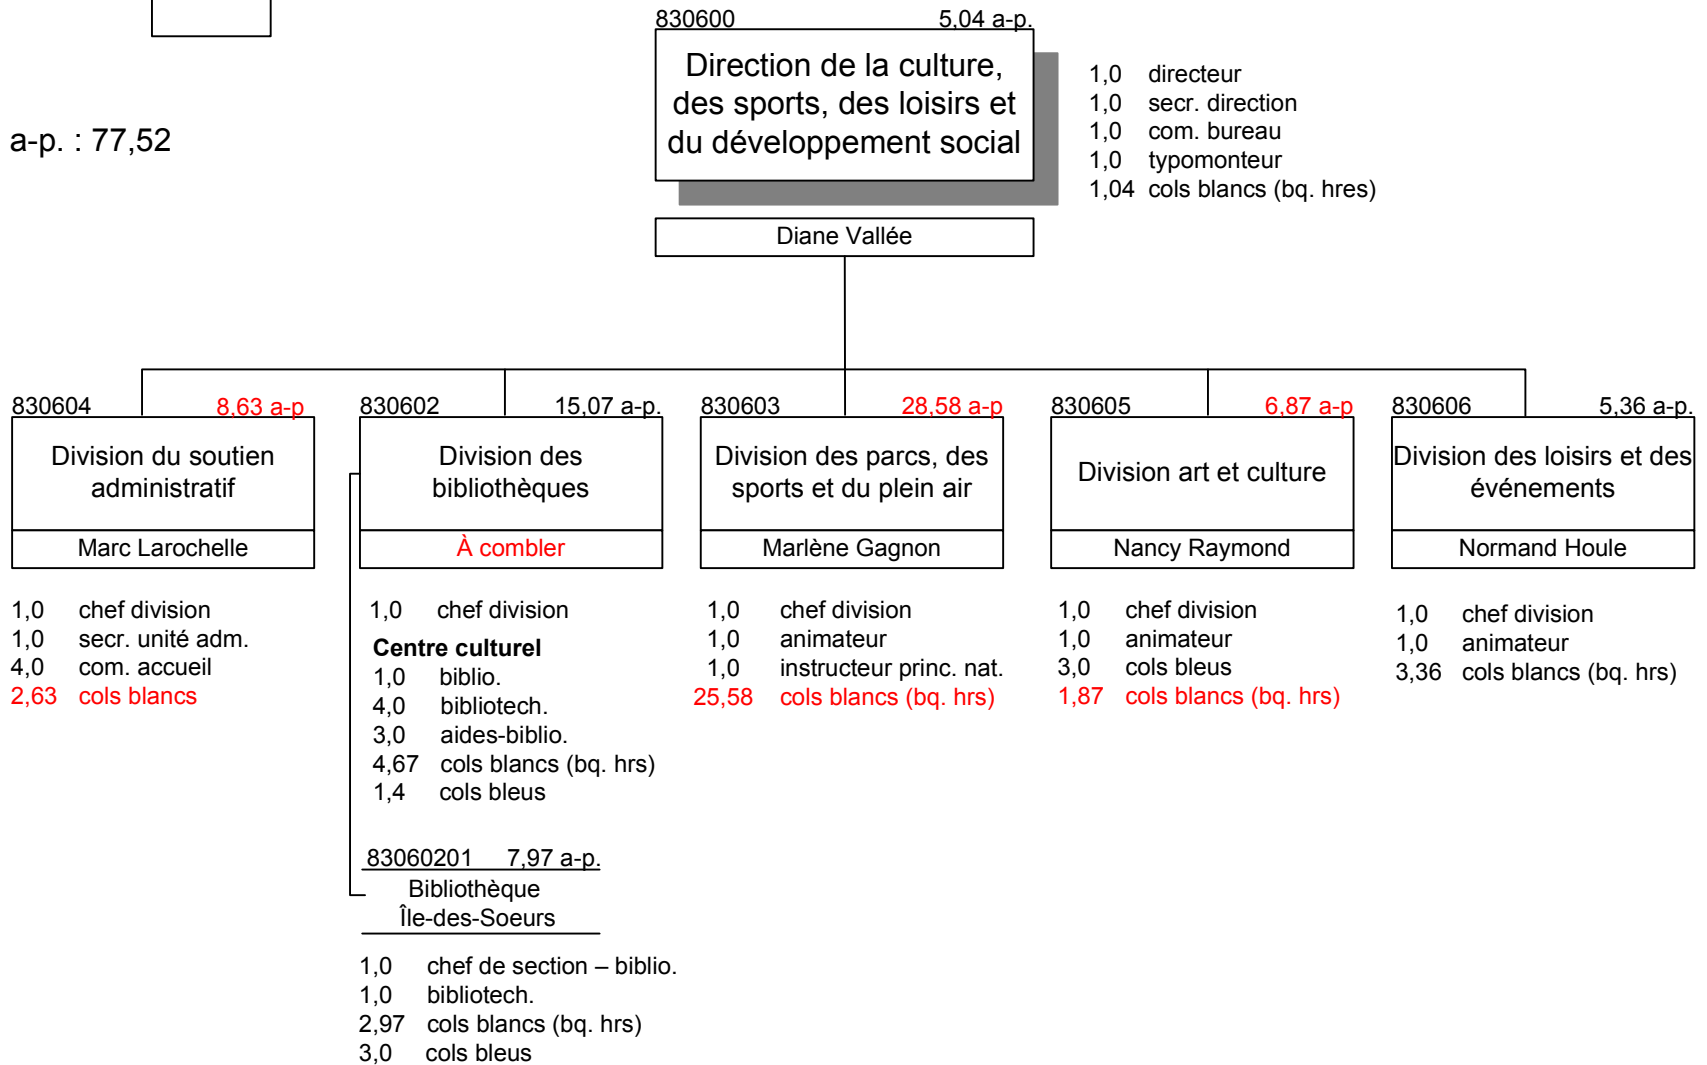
a-p. : 77,52

830600 5,04 a-p.

Direction de la culture, des sports, des loisirs et du développement social

Diane Vallée

1,0 directeur
1,0 secr. direction
1,0 com. bureau
1,0 typomonteur
1,04 cols blancs (bq. hres)

830604 8,63 a-p

Division du soutien administratif

Marc Larochelle

1,0 chef division
1,0 secr. unité adm.
4,0 com. accueil
2,63 cols blancs

830602 15,07 a-p.

Division des bibliothèques

À combler

1,0 chef division

Centre culturel
1,0 biblio.
4,0 bibliotech.
3,0 aides-biblio.
4,67 cols blancs (bq. hrs)
1,4 cols bleus

83060201 7,97 a-p.

Bibliothèque Île-des-Soeurs

1,0 chef de section – biblio.
1,0 bibliotech.
2,97 cols blancs (bq. hrs)
3,0 cols bleus

830603 28,58 a-p

Division des parcs, des sports et du plein air

Marlène Gagnon

1,0 chef division
1,0 animateur
1,0 instructeur princ. nat.
25,58 cols blancs (bq. hrs)

830605 6,87 a-p

Division art et culture

Nancy Raymond

1,0 chef division
1,0 animateur
3,0 cols bleus
1,87 cols blancs (bq. hrs)

830606 5,36 a-p.

Division des loisirs et des événements

Normand Houle

1,0 chef division
1,0 animateur
3,36 cols blancs (bq. hrs)